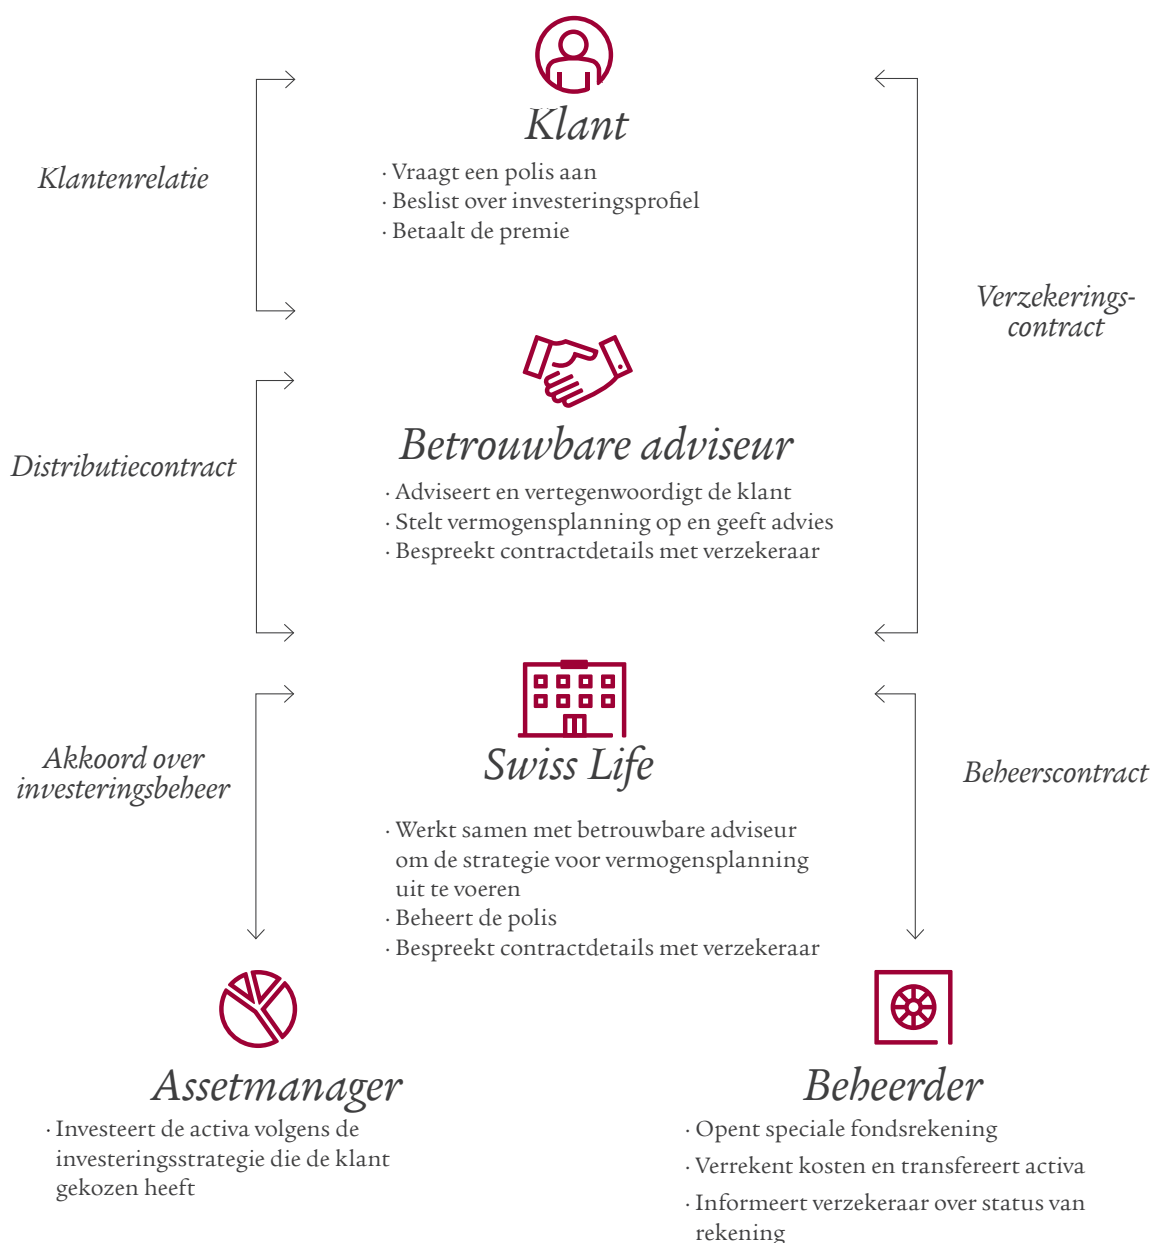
Klant

· Vraagt een polis aan
· Beslist over investeringsprofiel
· Betaalt de premie

Klantenrelatie

Verzekeringscontract

Betrouwbare adviseur

· Adviseert en vertegenwoordigt de klant
· Stelt vermogensplanning op en geeft advies
· Bespreekt contractdetails met verzekeraar

Distributiecontract

Swiss Life

· Werkt samen met betrouwbare adviseur om de strategie voor vermogensplanning uit te voeren
· Beheert de polis
· Bespreekt contractdetails met verzekeraar

Akkoord over investeringsbeheer

Beheerscontract

Assetmanager

· Investeert de activa volgens de investeringsstrategie die de klant gekozen heeft

Beheerder

· Opent speciale fondsrekening
· Verrekent kosten en transfereert activa
· Informeert verzekeraar over status van rekening